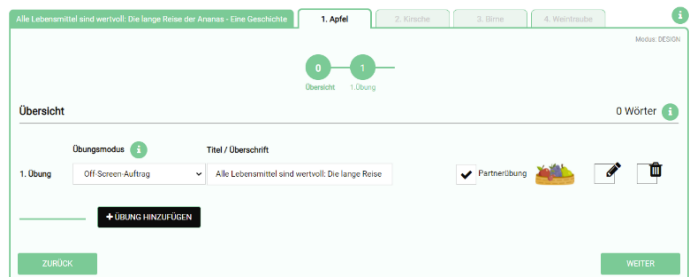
Alle Lebensmittel sind wertvoll: Die lange Reise der Ananas - Eine Geschichte

1. Apfel

2. Kirsche

3. Birne

4. Weintraube

Modus: DESIGN

0
Übersicht

1
1.Übung

Übersicht

0 Wörter

Übungsmodus

Titel / Überschrift

1. Übung

Off-Screen-Auftrag

Alle Lebensmittel sind wertvoll: Die lange Reise

Partnerübung

+ ÜBUNG HINZUFÜGEN

ZURÜCK

WEITER